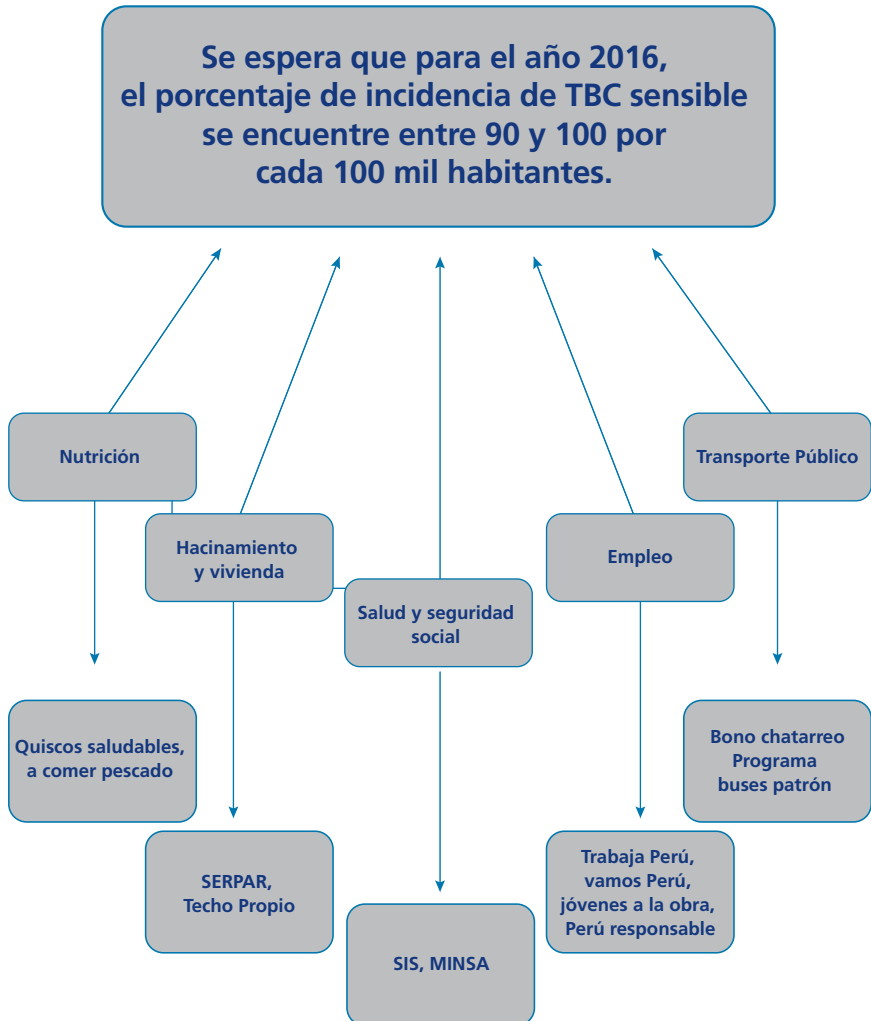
Se espera que para el año 2016, el porcentaje de incidencia de TBC sensible se encuentre entre 90 y 100 por cada 100 mil habitantes.

Nutrición

Transporte Público

Hacinamiento y vivienda

Empleo

Salud y seguridad social

Quiscos saludables, a comer pescado

Bono chatarreo Programa buses patrón

SERPAR, Techo Propio

Trabaja Perú, vamos Perú, jóvenes a la obra, Perú responsable

SIS, MINSA